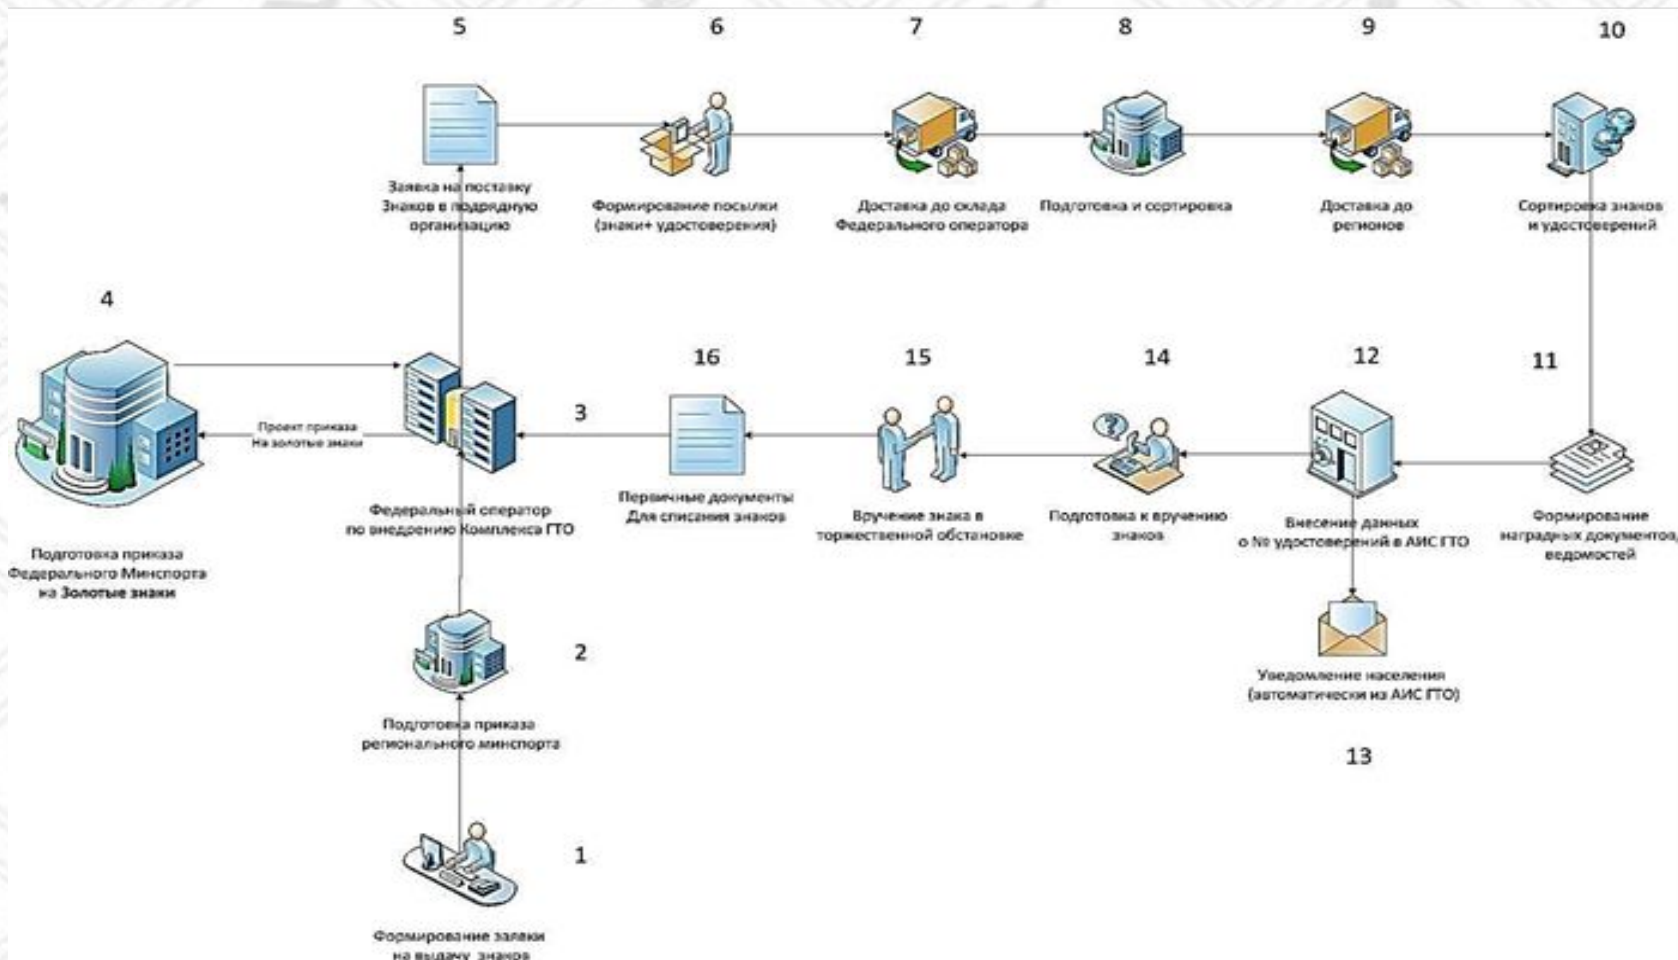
5

Заявка на поставку Знаков в подрядную организацию

6

Формирование посылки (знаки+ удостоверения)

7

Доставка до склада Федерального оператора

8

Подготовка и сортировка

9

Доставка до регионов

10

Сортировка знаков и удостоверений

4

Подготовка приказа Федерального Минспорта на **Золотые знаки**

Проект приказа На золотые знаки

3

Федеральный оператор по внедрению Комплекса ГТО

16

Первичные документы Для списания знаков

15

Вручение знака в торжественной обстановке

14

Подготовка к вручению знаков

12

Внесение данных о № удостоверений в АИС ГТО

11

Формирование наградных документов, ведомостей

Уведомление населения (автоматически из АИС ГТО)

13

2

Подготовка приказа регионального минспорта

1

Формирование заявки на выдачу знаков